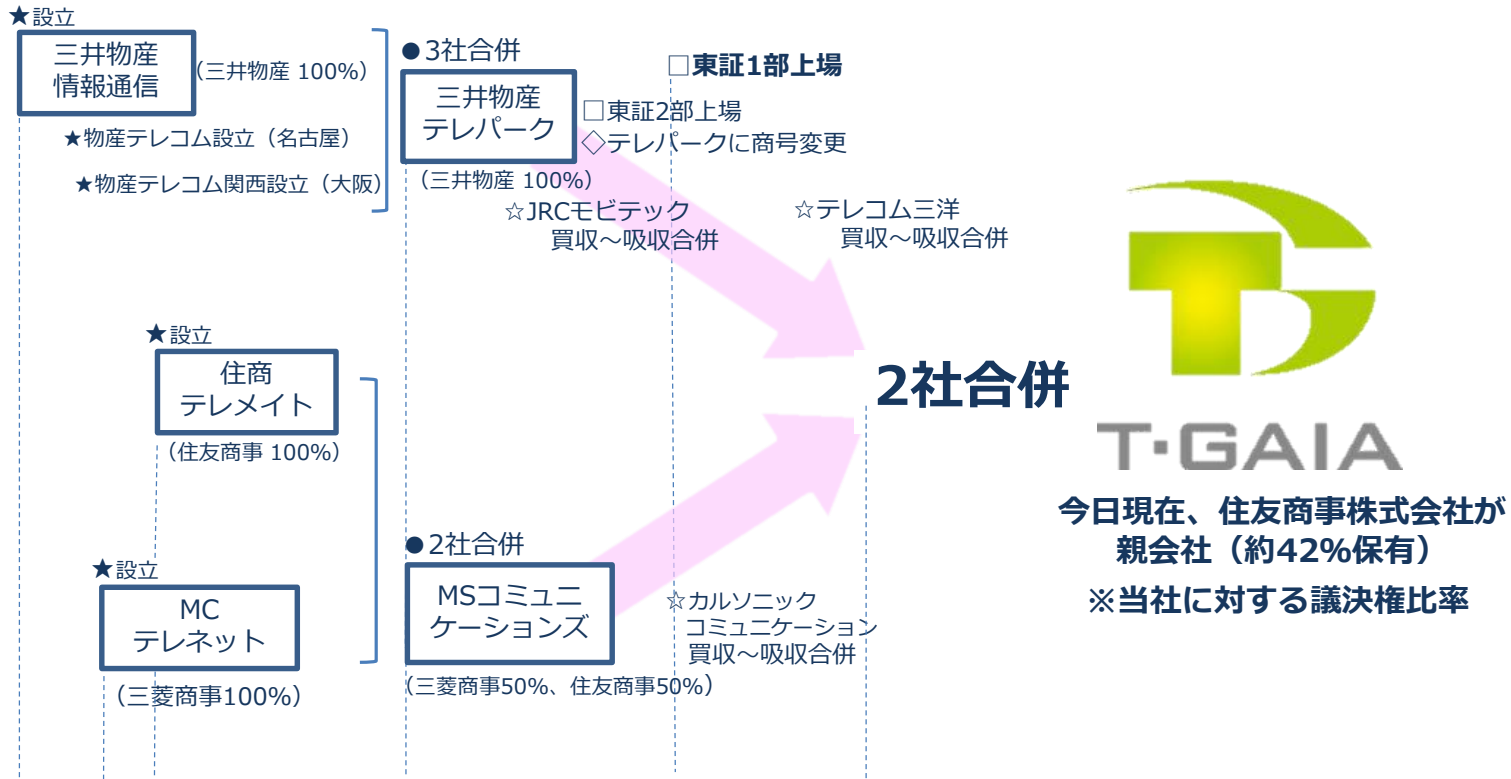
★設立

三井物産
情報通信

（三井物産 100%）

★物産テレコム設立（名古屋）

★物産テレコム関西設立（大阪）

●3社合併

三井物産
テレパーク

（三井物産 100%）

□東証1部上場

□東証2部上場
◇テレパークに商号変更

☆JRCモビテック
買収～吸収合併

☆テレコム三洋
買収～吸収合併

★設立

住商
テレメイト

（住友商事 100%）

2社合併

T·GAIA

今日現在、住友商事株式会社が
親会社（約42%保有）
※当社に対する議決権比率

●2社合併

★設立

MC
テレネット

（三菱商事100%）

MSコミュニ
ケーションズ

（三菱商事50%、住友商事50%）

☆カルソニック
コミュニケーション
買収～吸収合併